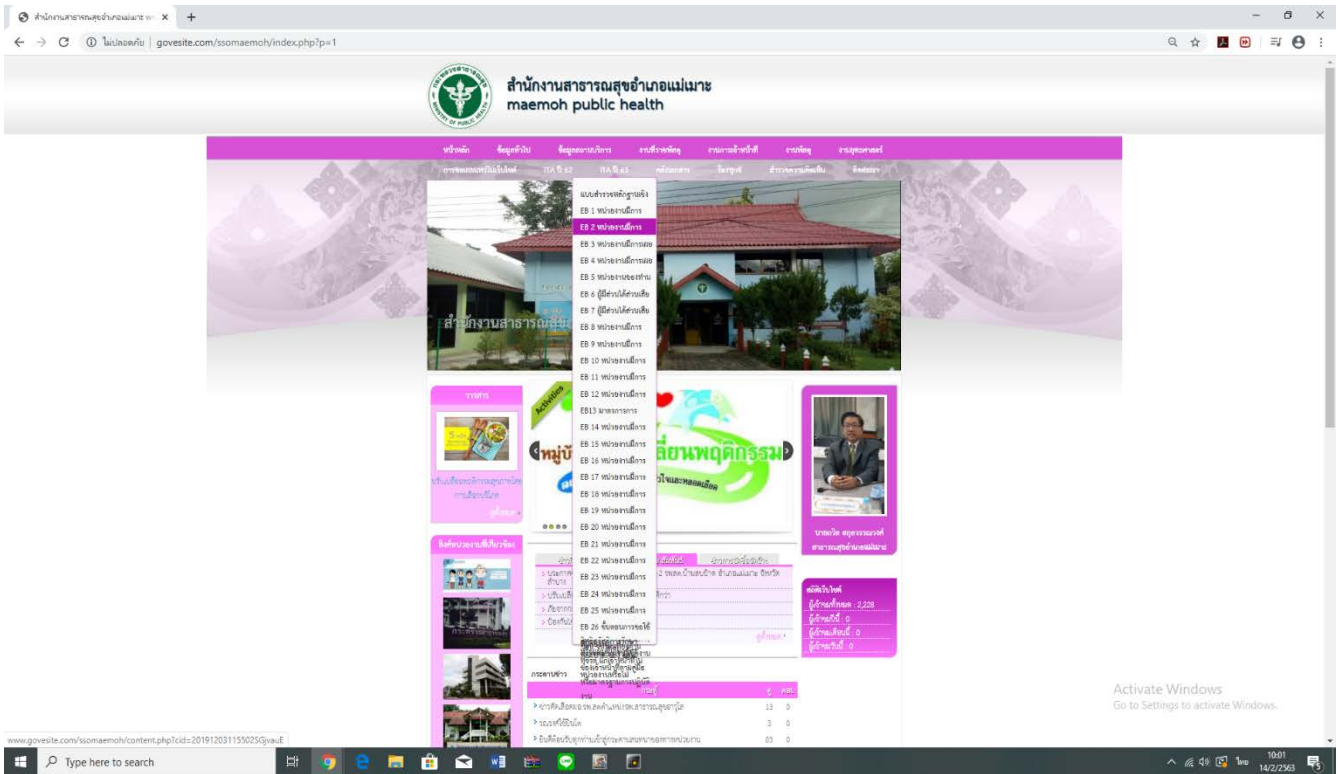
สำนักงานสาธารณสุขอำเภอแม่เมาะ

ไม่ปลอดภัย | govesite.com/ssomaemoh/index.php?p=1

สำนักงานสาธารณสุขอำเภอแม่เมาะ
maemoh public health

หน้าหลัก ข้อมูลทั่วไป ข้อมูลสถานบริการ งานที่รับผิดชอบ งานบริหารทั่วไป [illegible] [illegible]

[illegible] ITA ปี 62 ITA ปี 63 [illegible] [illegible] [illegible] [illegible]

แบบสำรวจหลักฐานเชิง
EB 1 หน่วยงานมีการ
EB 2 หน่วยงานมีการ
EB 3 หน่วยงานมีการเผย
EB 4 หน่วยงานมีการเผย
EB 5 หน่วยงานของท่าน
EB 6 ผู้มีส่วนได้ส่วนเสีย
EB 7 ผู้มีส่วนได้ส่วนเสีย
EB 8 หน่วยงานมีการ
EB 9 หน่วยงานมีการ
EB 10 หน่วยงานมีการ
EB 11 หน่วยงานมีการ
EB 12 หน่วยงานมีการ
EB13 มาตรการการ
EB 14 หน่วยงานมีการ
EB 15 หน่วยงานมีการ
EB 16 หน่วยงานมีการ
EB 17 หน่วยงานมีการ
EB 18 หน่วยงานมีการ
EB 19 หน่วยงานมีการ
EB 20 หน่วยงานมีการ
EB 21 หน่วยงานมีการ
EB 22 หน่วยงานมีการ
EB 23 หน่วยงานมีการ
EB 24 หน่วยงานมีการ
EB 25 หน่วยงานมีการ
EB 26 ขั้นตอนการขอใช้
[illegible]

สำนักงานสาธารณสุข
Activities
หมู่บ้าน
เปลี่ยนพฤติกรรม

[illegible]
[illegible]

Activate Windows
Go to Settings to activate Windows.

www.govesite.com/ssomaemoh/content.php?cid=20191203115502SGjvauE

Type here to search
10:01
14/2/2563